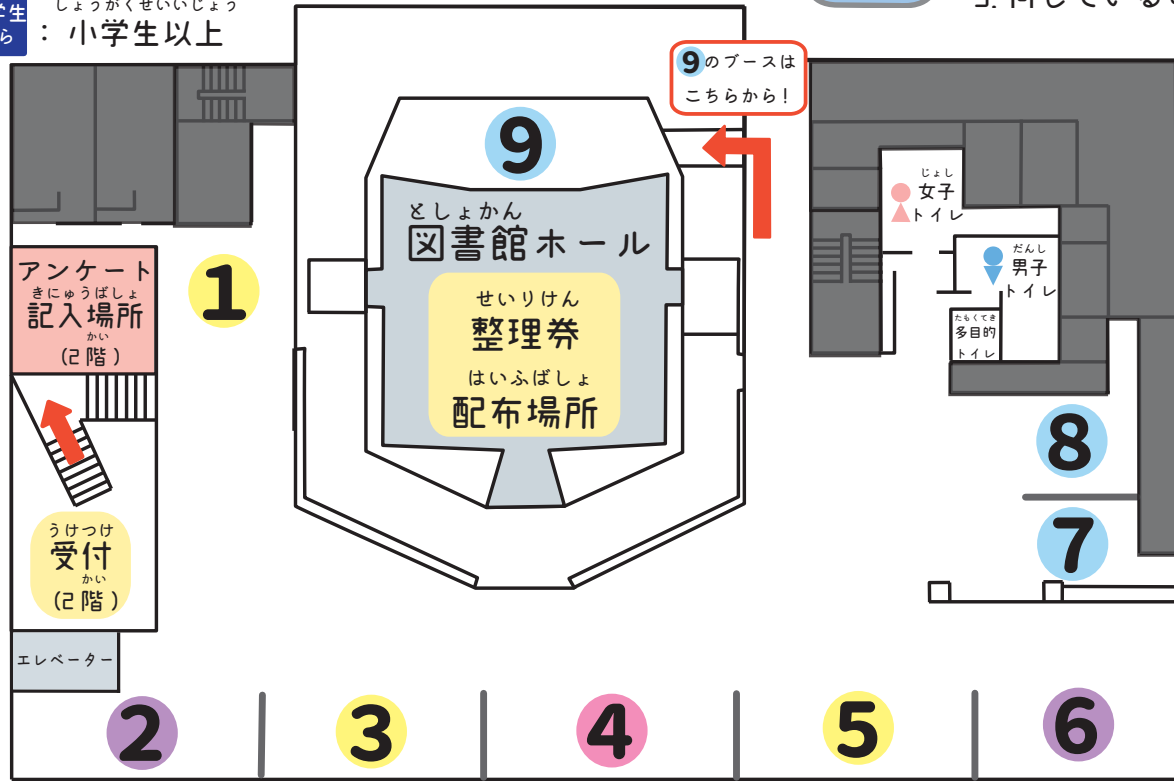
学生 ら しょうがくせいいじょう ：小学生以上

9のブースは こちらから！

9

としょかん
図書館ホール

せいりけん
整理券
はいふばしょ
配布場所

じょし
女子
トイレ

だんし
男子
トイレ

たもくてき
多目的
トイレ

アンケート
きにゅうばしょ
記入場所
かい
(2階)

1

うけつけ
受付
かい
(2階)

エレベーター

8

7

2

3

4

5

6